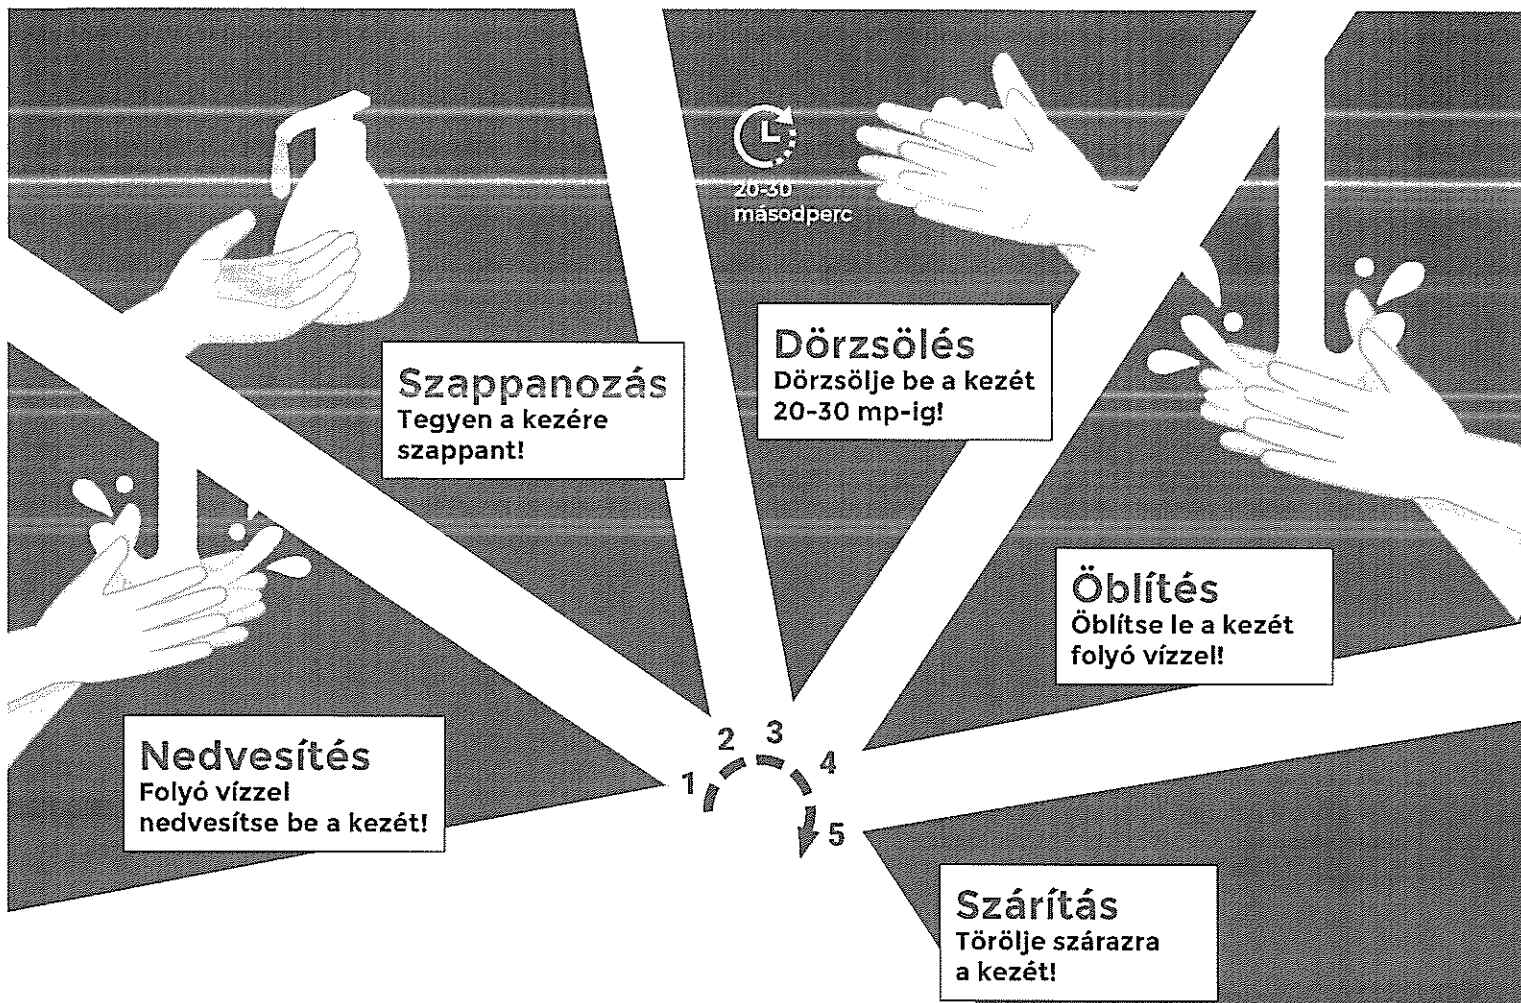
20-30
másodperc

Szappanozás
Tegyen a kezére szappant!

Dörzsölés
Dörzsölje be a kezét 20-30 mp-ig!

Öblítés
Öblítse le a kezét folyó vízzel!

Nedvesítés
Folyó vízzel nedvesítse be a kezét!

1 2 3 4 5

Szárítás
Törölje szárazra a kezét!